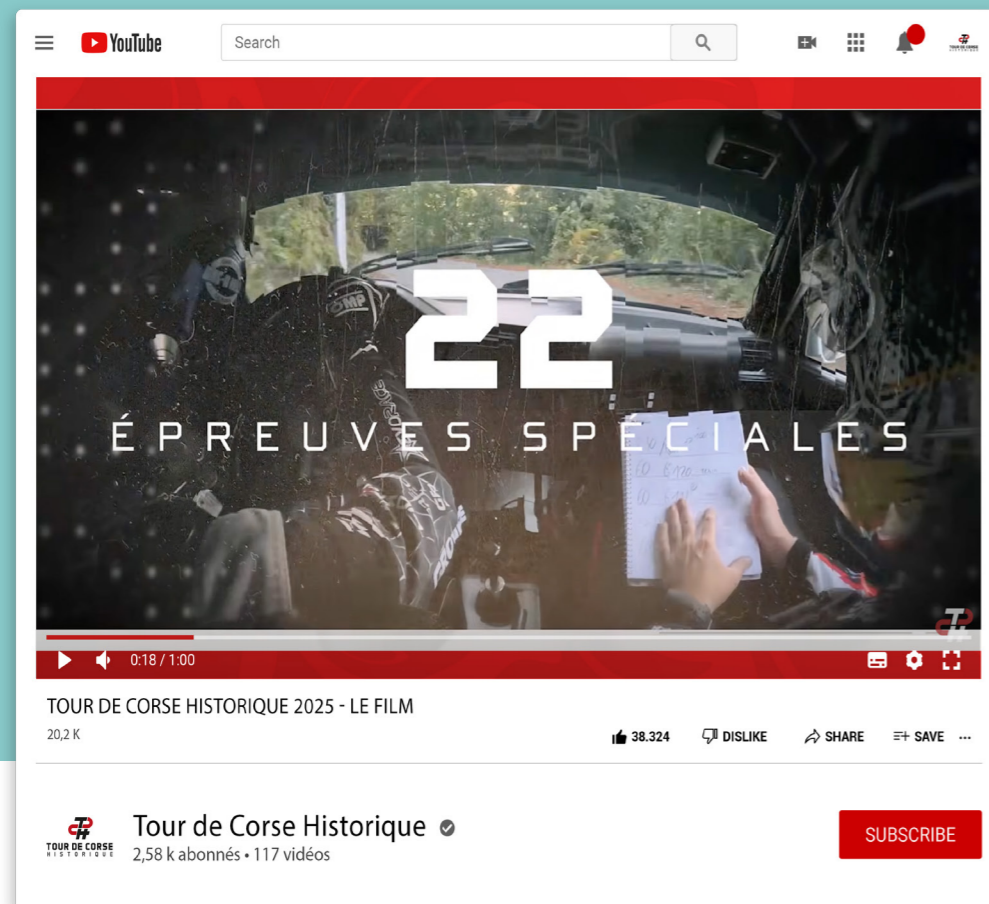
YouTube

Search

TOUR DE CORSE

22

ÉPREUVES SPÉCIALES

0:18 / 1:00

TOUR DE CORSE HISTORIQUE 2025 - LE FILM

20,2 K

38.324 DISLIKE SHARE SAVE ...

TOUR DE CORSE HISTORIQUE

Tour de Corse Historique

2,58 k abonnés • 117 vidéos

SUBSCRIBE